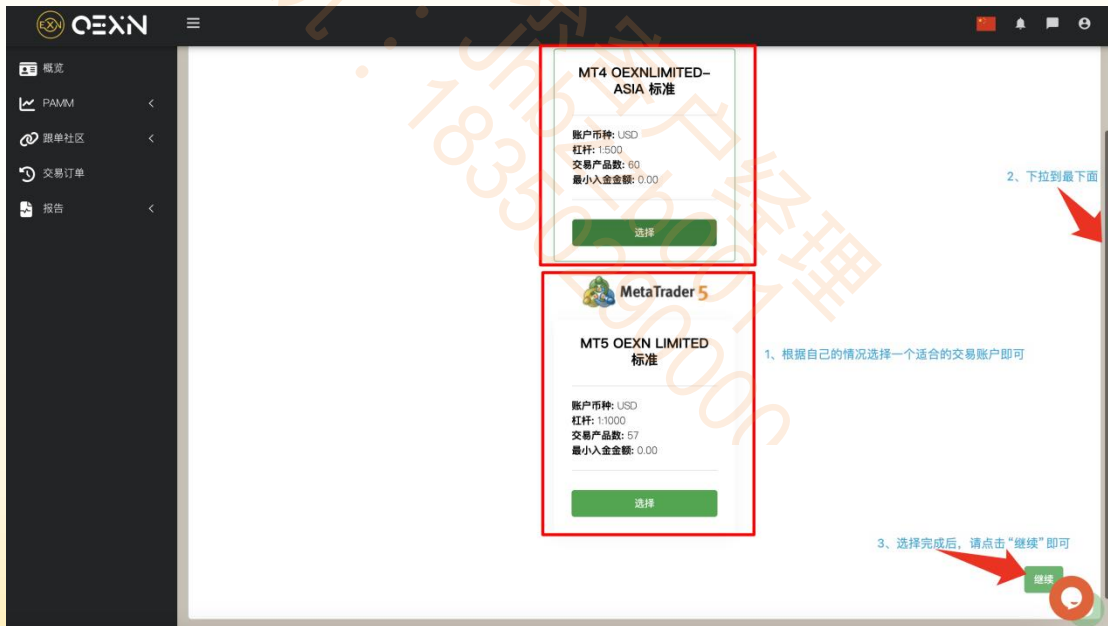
OEXN

概览
PAMM
跟单社区
交易订单
报告

MT4 OEXNLIMITED-ASIA 标准

账户币种: USD
杠杆: 1:500
交易产品数: 60
最小入金金额: 0.00

选择

MetaTrader 5

MT5 OEXN LIMITED 标准

账户币种: USD
杠杆: 1:1000
交易产品数: 57
最小入金金额: 0.00

选择

2、下拉到最下面

1、根据自己的情况选择一个适合的交易账户即可

3、选择完成后，请点击"继续"即可

继续